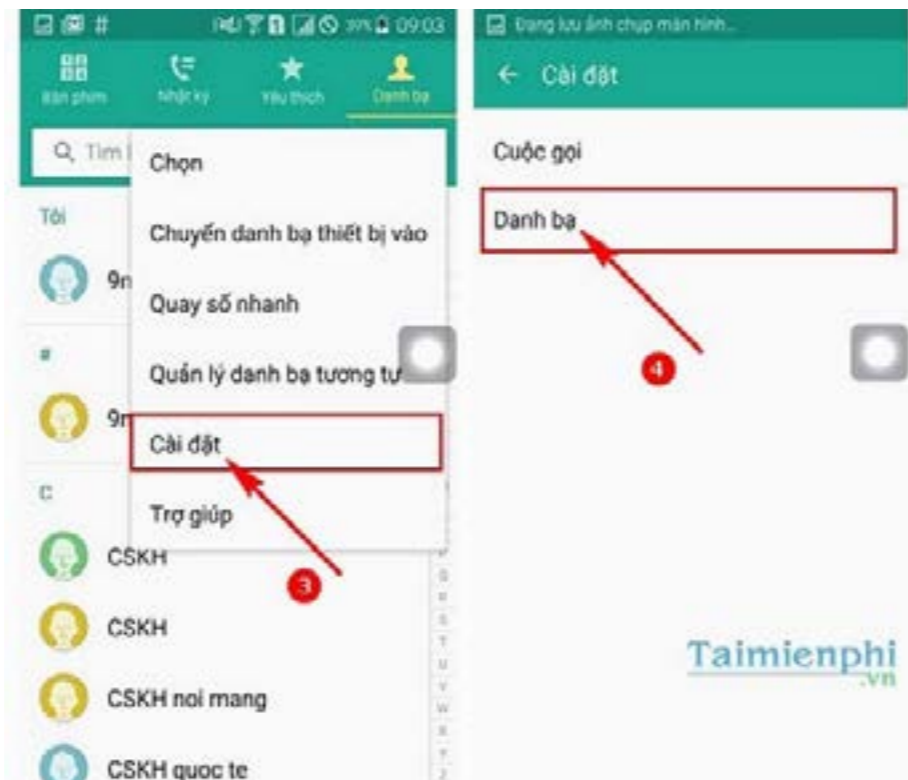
39% 09:03

Bàn phím
Nhật ký
Yêu thích
Danh bạ

Tìm

Tôi

9n

#

9n

C

CSKH

CSKH

CSKH noi mang

CSKH quoc te

Chọn

Chuyển danh bạ thiết bị vào

Quay số nhanh

Quản lý danh bạ tương tự

Cài đặt

Trợ giúp

3

Đang lưu ảnh chụp màn hình...

← Cài đặt

Cuộc gọi

Danh bạ

4

Taimienphi
.vn